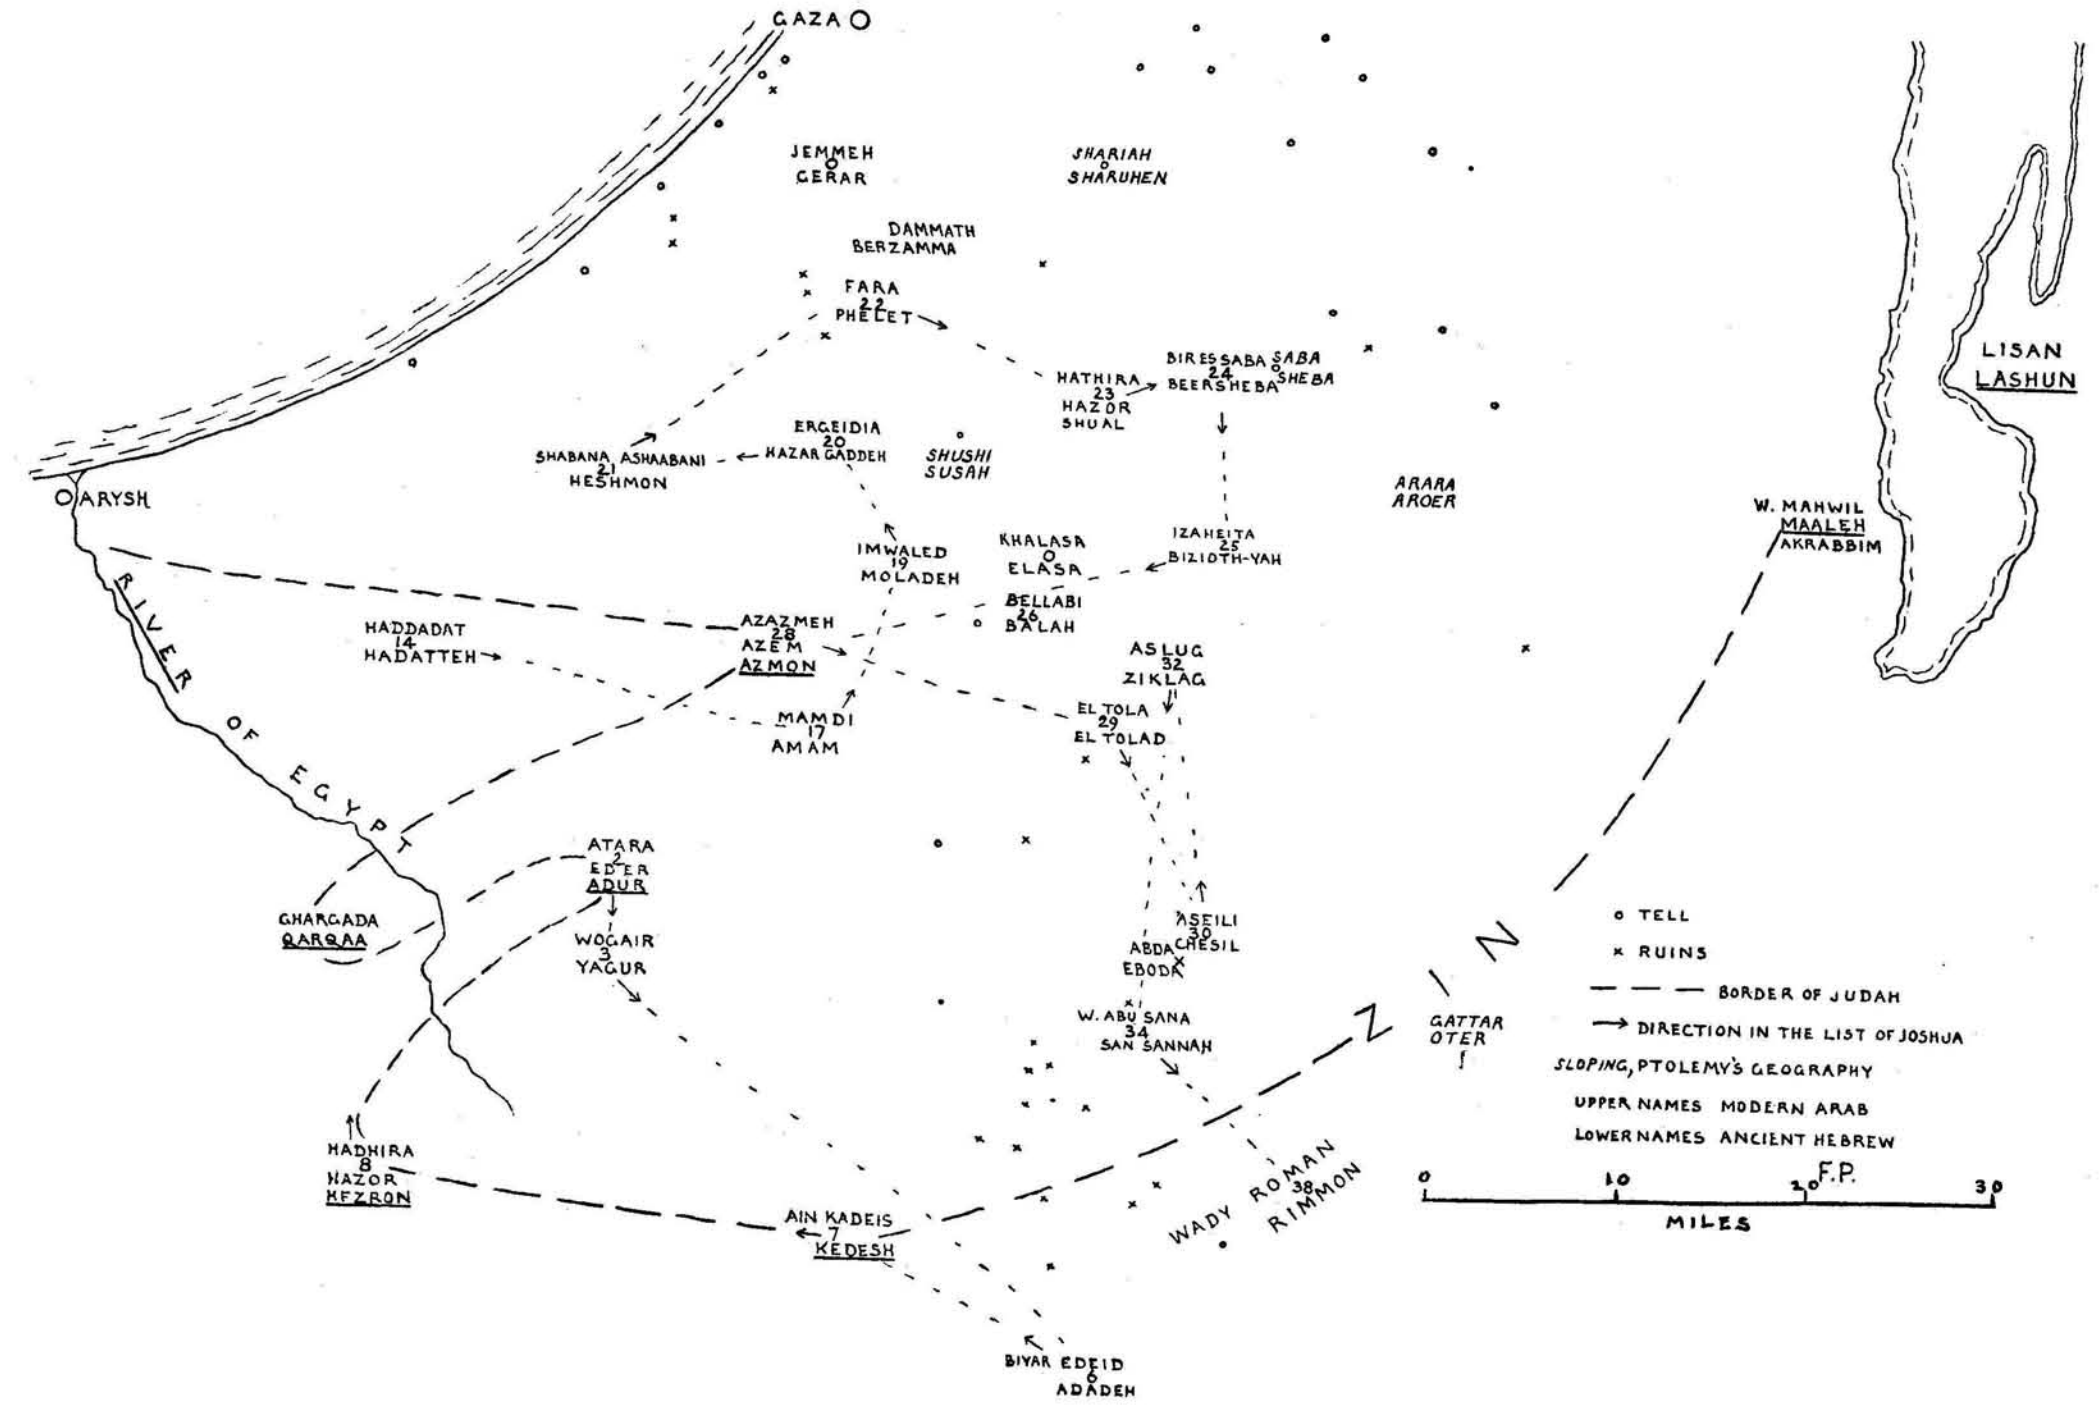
GAZA

JEMMEH
GERAR

SHARIAH
SHARUHEN

DAMMATH
BERZAMMA

FARA
22
PHELET

LISAN
LASHUN

BIRESSABA SABA
24 SHEBA
BEERSHEBA

HATHIRA
23
HAZOR
SHUAL

ERGEIDIA
20
HAZAR GADDEH

SHUSHI
SUSAH

SHABANA ASHAABANI
21
HESHMON

ARYSH

ARARA
AROER

W. MAHWIL
MAALEH
AKRABBIM

IZAHEITA
25
BIZIOTH-YAH

IMWALED
19
MOLADEH

KHALASA
ELASA

BELLABI
26
BALAH

HADDADAT
14
HADATTEH

AZAZMEH
28
AZEM
AZMON

ASLUG
32
ZIKLAG

RIVER OF EGYPT

MAMDI
17
AMAM

EL TOLA
29
EL TOLAD

ATARA
2
EDER
ADUR

GHARGADA
QARQAA

WOGAIR
3
YAGUR

ASEILI
30
CHESIL

ABDA
EBODA

ZIN

GATTAR
OTER

W. ABU SANA
34
SAN SANNAH

HADHIRA
8
HAZOR
KEZRON

AIN KADEIS
7
KEDESH

WADY ROMAN
38
RIMMON

BIYAR EDEID
6
ADADEH

o TELL
× RUINS
BORDER OF JUDAH
DIRECTION IN THE LIST OF JOSHUA
SLOPING, PTOLEMY'S GEOGRAPHY
UPPER NAMES MODERN ARAB
LOWER NAMES ANCIENT HEBREW

F.P.

0 10 20 30
MILES